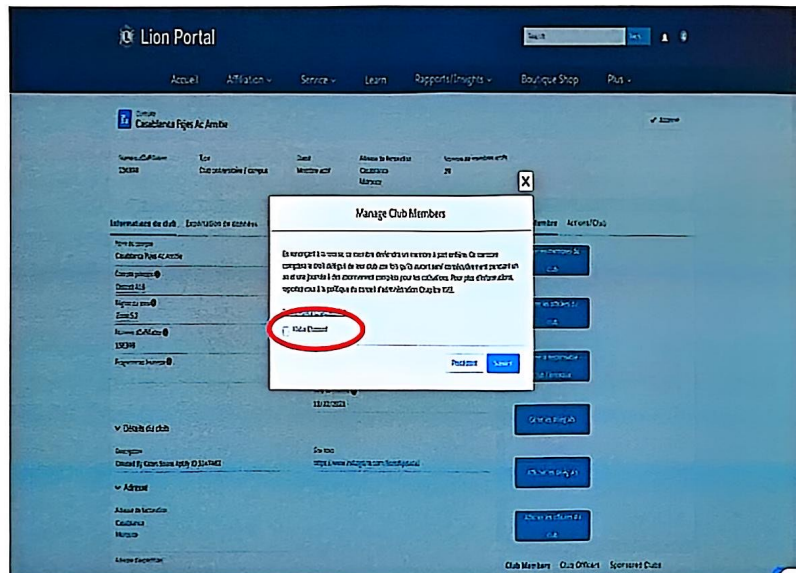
Lion Portal

Search

Accueil   Affiliation ⌄   Service ⌄   Learn   Rapports/Insights ⌄   Boutique Shop   Plus ⌄

Campus
Casablanca Fijes Ac Amitie

Numéro d'affiliation
136398

Type
Club universitaire / campus

Statut
Membre actif

Adresse de facturation
Casablanca
Morocco

Nombre de membres actifs
29

Informations du club   Exploration de données

Nom du campus
Casablanca Fijes Ac Amitie
Campus principal
District 416
Région ou zone
Zone 5.3
Numéro d'affiliation
136398
Programme Jeunesse

Manage Club Members

En enregistrant la mise à jour, ce membre deviendra un membre à part entière. Ce membre comptera à l'effectif global de son club, ses frais qu'il aurait dû avoir payés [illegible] un an et une journée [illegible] pour les cotisations. Pour plus d'informations, reportez-vous à la politique du conseil d'administration Chapitre XVII.

Hiba Elamri

Précédent   Suivant

13/12/2023

Détails du club

Description
Directed By Kaoutar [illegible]

Site web
https://www.instagram.com/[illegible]

Adresse

Adresse de facturation
Casablanca
Morocco

Adresse d'expédition

Membre   Actions/Club

Club Members   Club Officers   Sponsored Clubs